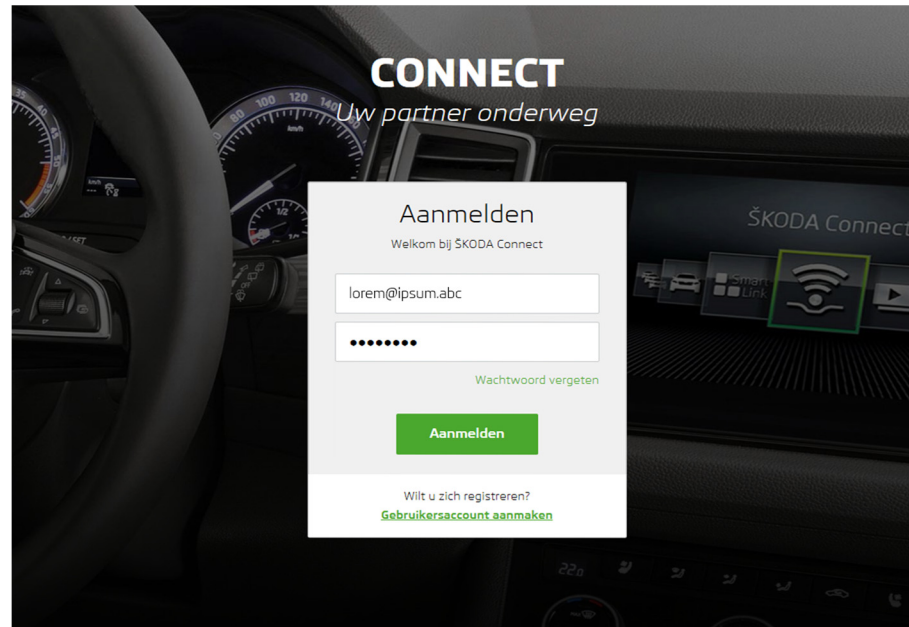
CONNECT
Uw partner onderweg

Aanmelden
Welkom bij ŠKODA Connect

lorem@ipsum.abc

••••••••

Wachtwoord vergeten

Aanmelden

Wilt u zich registreren?
Gebruikersaccount aanmaken

ŠKODA Connect

Smart Link

100 120 140
80
km/h
1/2
22.0